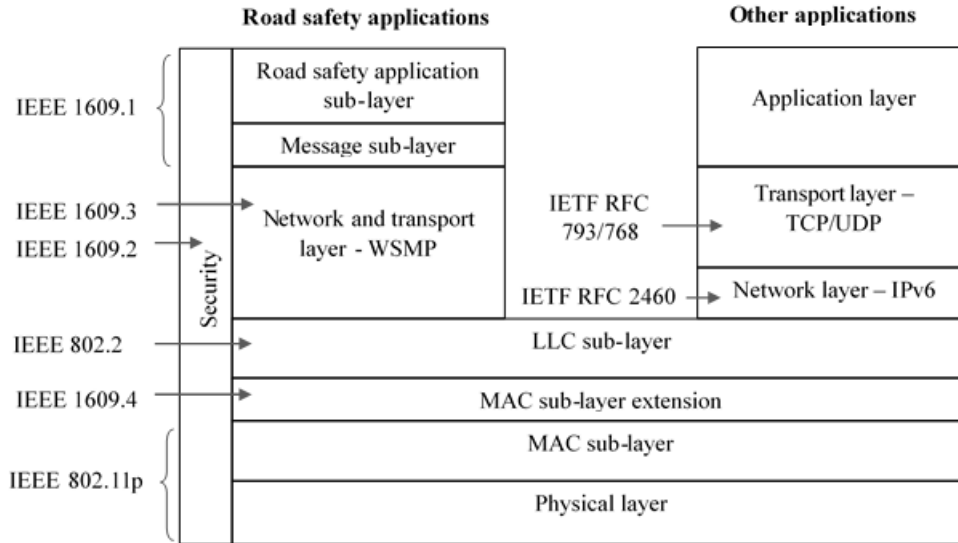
Road safety applications

Other applications

IEEE 1609.1

Road safety application sub-layer

Message sub-layer

Application layer

IEEE 1609.3

IEEE 1609.2

Security

Network and transport layer - WSMP

IETF RFC 793/768

Transport layer – TCP/UDP

IETF RFC 2460

Network layer – IPv6

IEEE 802.2

LLC sub-layer

IEEE 1609.4

MAC sub-layer extension

IEEE 802.11p

MAC sub-layer

Physical layer